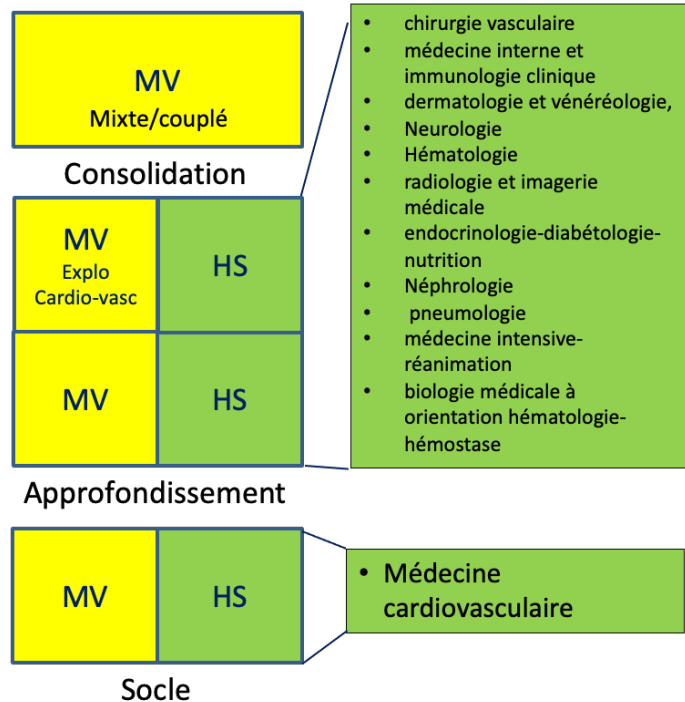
MV
Mixte/couplé

Consolidation

MV
Explo
Cardio-vasc

HS

MV

HS

Approfondissement

- chirurgie vasculaire
- médecine interne et immunologie clinique
- dermatologie et vénéréologie,
- Neurologie
- Hématologie
- radiologie et imagerie médicale
- endocrinologie-diabétologie-nutrition
- Néphrologie
- pneumologie
- médecine intensive-réanimation
- biologie médicale à orientation hématologie-hémostase

MV

HS

Socle

- Médecine cardiovasculaire